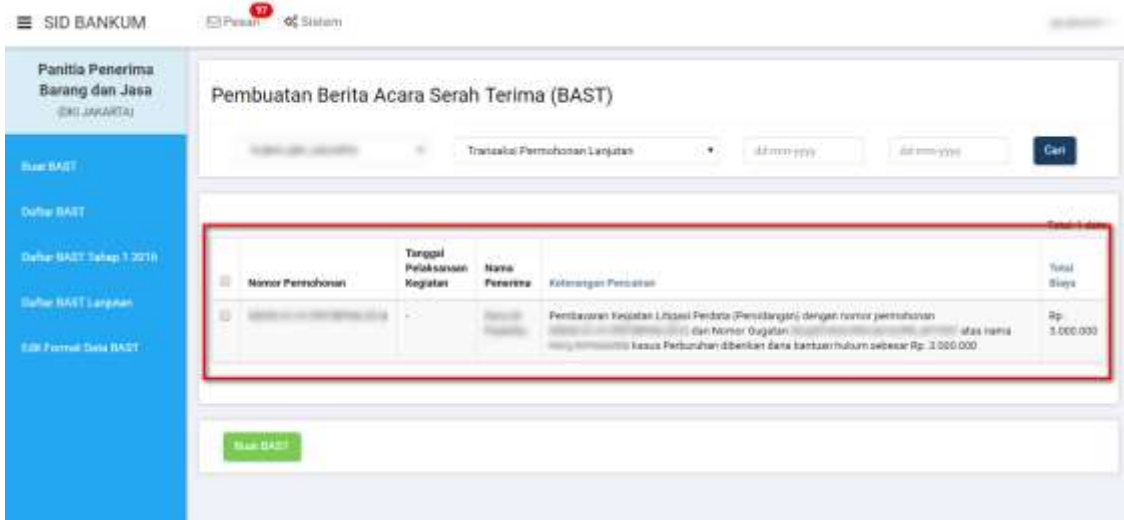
≡ SID BANKUM

Pesan 97 Sistem

Panitia Penerima Barang dan Jasa
(DKI JAKARTA)

Buat BAST

Daftar BAST

Daftar BAST Tahap 1 2016

Daftar BAST Lanjutan

Edit Format Data BAST

Pembuatan Berita Acara Serah Terima (BAST)

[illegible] Transaksi Permohonan Lanjutan dd-mm-yyyy dd-mm-yyyy Cari

Total: 1 data

| | Nomor Permohonan | Tanggal Pelaksanaan Kegiatan | Nama Penerima | Keterangan Pencairan | Total Biaya |
|---|---|---|---|---|---|
| | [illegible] | - | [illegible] | Pembayaran Kegiatan Litigasi Perdata (Persidangan) dengan nomor permohonan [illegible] dan Nomor Gugatan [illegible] atas nama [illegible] kasus Perburuhan diberikan dana bantuan hukum sebesar Rp. 3.000.000 | Rp. 3.000.000 |

Buat BAST